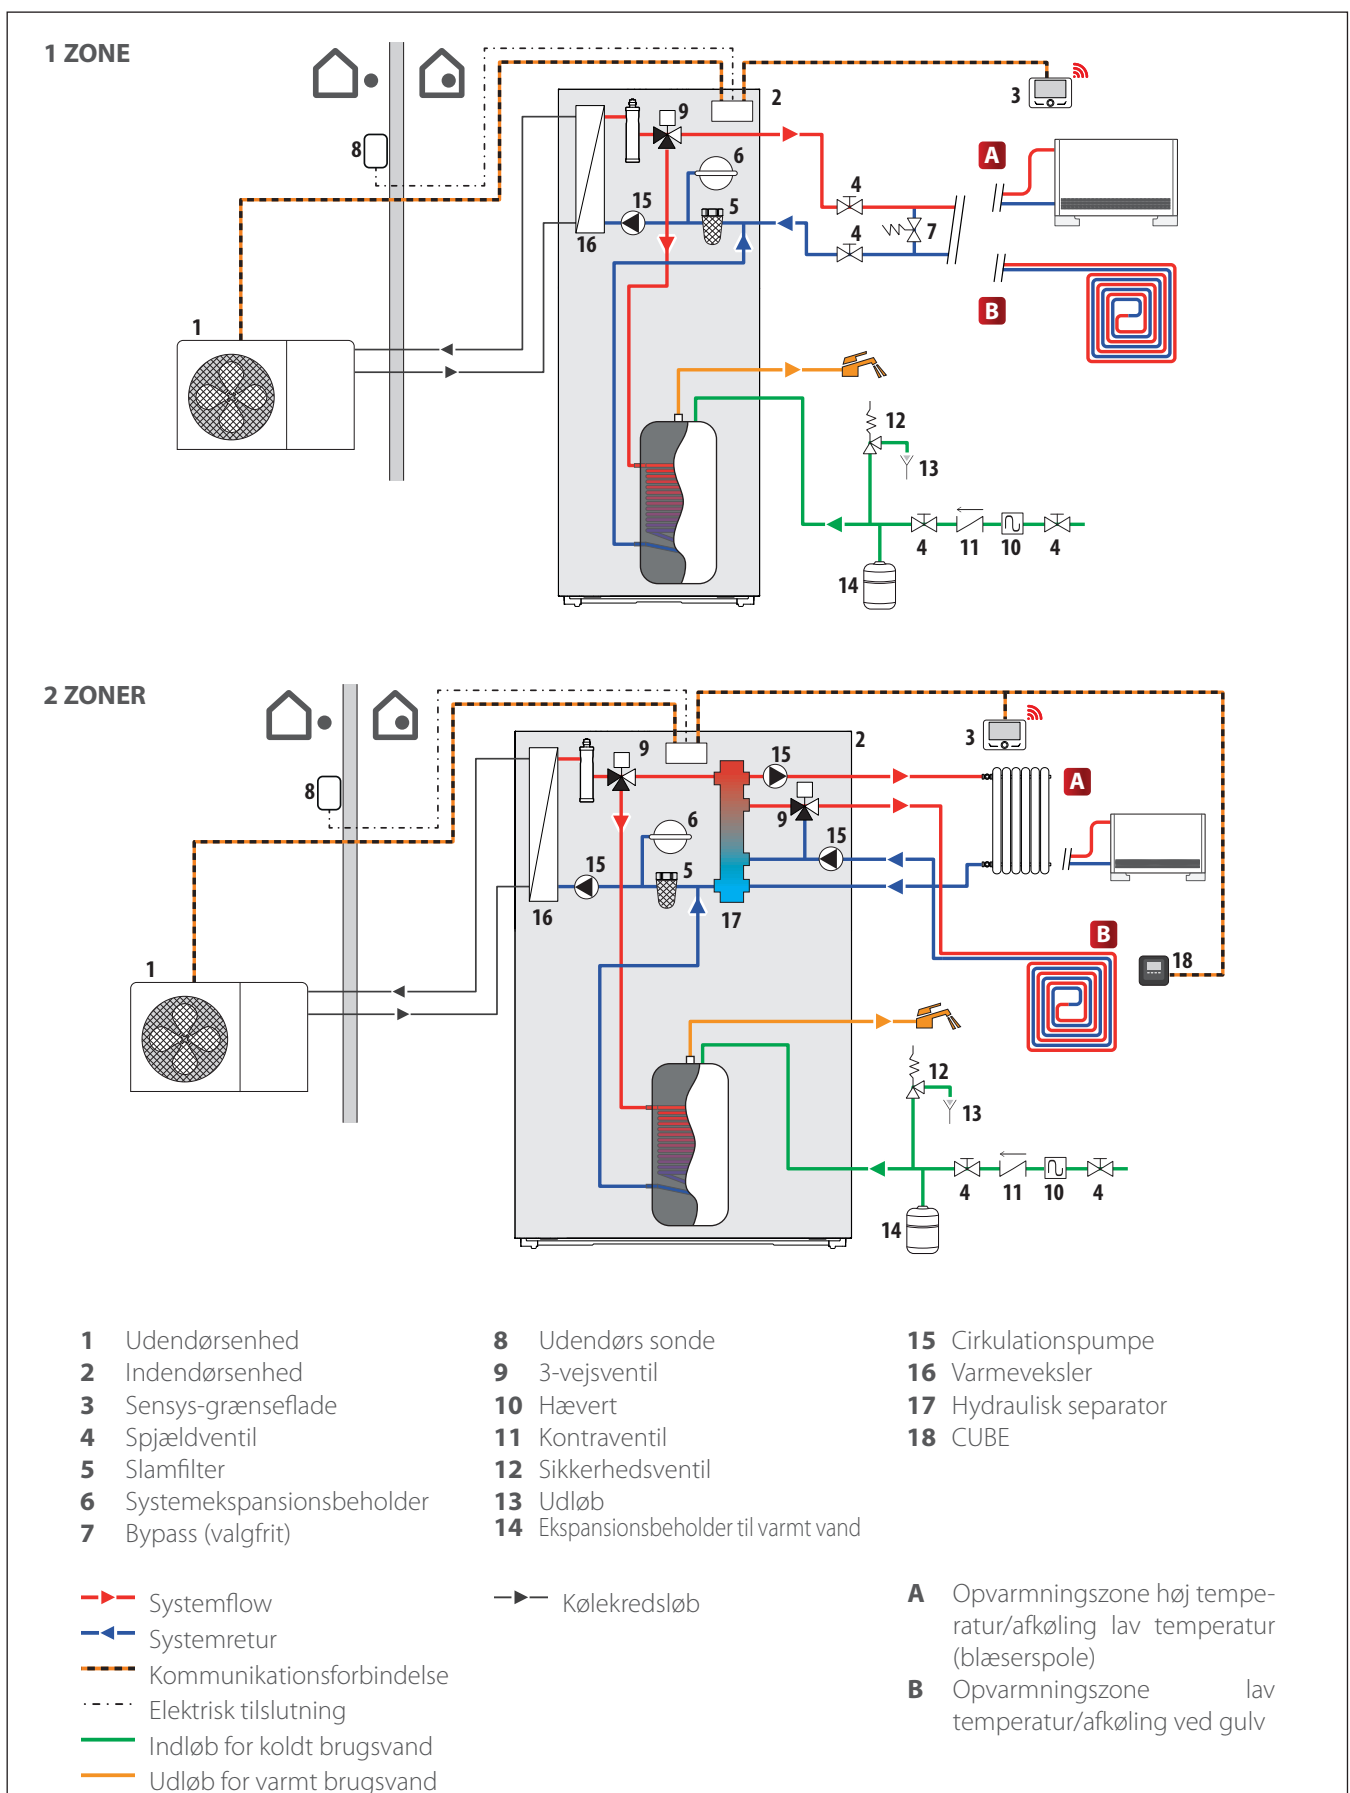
1 ZONE

8
2
3
9
6
15
5
4
4
7
16
1
A
B
12
13
4
11
10
4
14

2 ZONER

8
9
2
3
15
6
9
15
15
5
16
17
1
A
B
18
12
13
4
11
10
4
14

1 Udendørsenhed
2 Indendørsenhed
3 Sensys-grænseflade
4 Spjældventil
5 Slamfilter
6 Systemekspansionsbeholder
7 Bypass (valgfrit)

8 Udendørs sonde
9 3-vejsventil
10 Hævert
11 Kontraventil
12 Sikkerhedsventil
13 Udløb
14 Ekspansionsbeholder til varmt vand

15 Cirkulationspumpe
16 Varmeveksler
17 Hydraulisk separator
18 CUBE

Systemflow
Systemretur
Kommunikationsforbindelse
Elektrisk tilslutning
Indløb for koldt brugsvand
Udløb for varmt brugsvand

Kølekredsløb

A Opvarmningszone høj temperatur/afkøling lav temperatur (blæserspole)
B Opvarmningszone lav temperatur/afkøling ved gulv